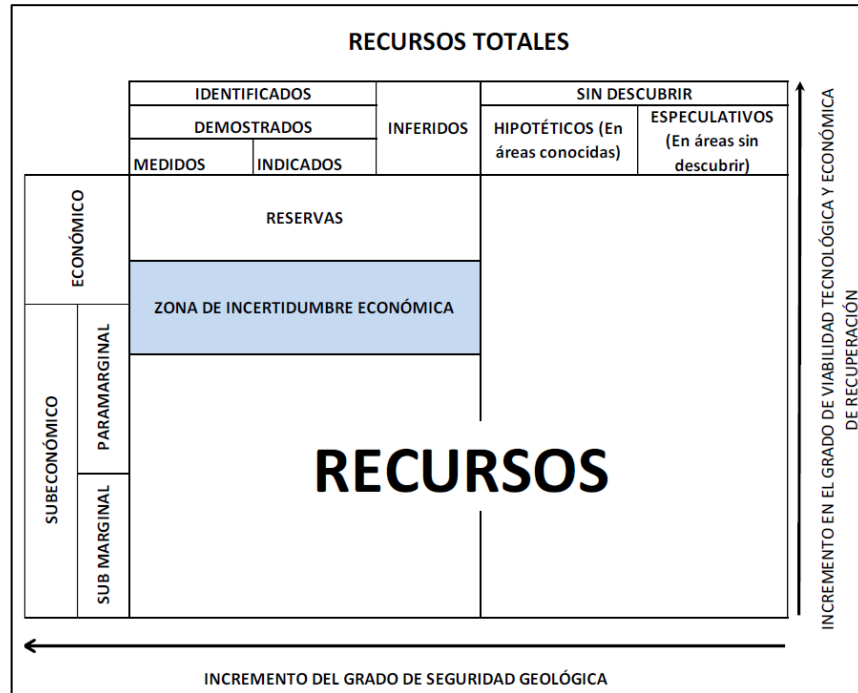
RECURSOS TOTALES

| IDENTIFICADOS | | INFERIDOS | SIN DESCUBRIR | |
|---|---|---|---|---|
| DEMOSTRADOS | | | HIPOTÉTICOS (En áreas conocidas) | ESPECULATIVOS (En áreas sin descubrir) |
| MEDIDOS | INDICADOS | | | |

ECONÓMICO

RESERVAS

ZONA DE INCERTIDUMBRE ECONÓMICA

SUBECONÓMICO

PARAMARGINAL

SUB MARGINAL

RECURSOS

INCREMENTO EN EL GRADO DE VIABILIDAD TECNOLÓGICA Y ECONÓMICA DE RECUPERACIÓN

INCREMENTO DEL GRADO DE SEGURIDAD GEOLÓGICA